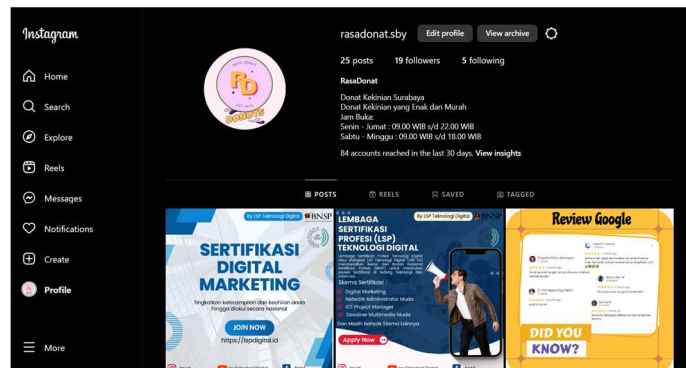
Instagram

Home
Search
Explore
Reels
Messages
Notifications
Create
Profile

More

rasadonat.sby
Edit profile
View archive

25 posts
19 followers
5 following

RasaDonat

Donat Kekinian Surabaya
Donat Kekinian yang Enak dan Murah
Jam Buka:
Senin - Jumat : 09.00 WIB s/d 22.00 WIB
Sabtu - Minggu : 09.00 WIB s/d 18.00 WIB

84 accounts reached in the last 30 days. View insights

RD
DONUTS

POSTS
REELS
SAVED
TAGGED

By LSP Teknologi Digital
BNSP
SERTIFIKASI DIGITAL MARKETING
Tingkatkan keterampilan dan keahlian anda hingga diakui secara nasional
JOIN NOW
https://lspdigital.id

By LSP Teknologi Digital
BNSP
LEMBAGA SERTIFIKASI PROFESI (LSP) TEKNOLOGI DIGITAL
Skema Sertifikasi :
Digital Marketing
Network Administrator Muda
ICT Project Manager
Desainer Multimedia Muda
Dan Masih banyak Skema Lainnya
Apply Now

Review Google
DID YOU KNOW?